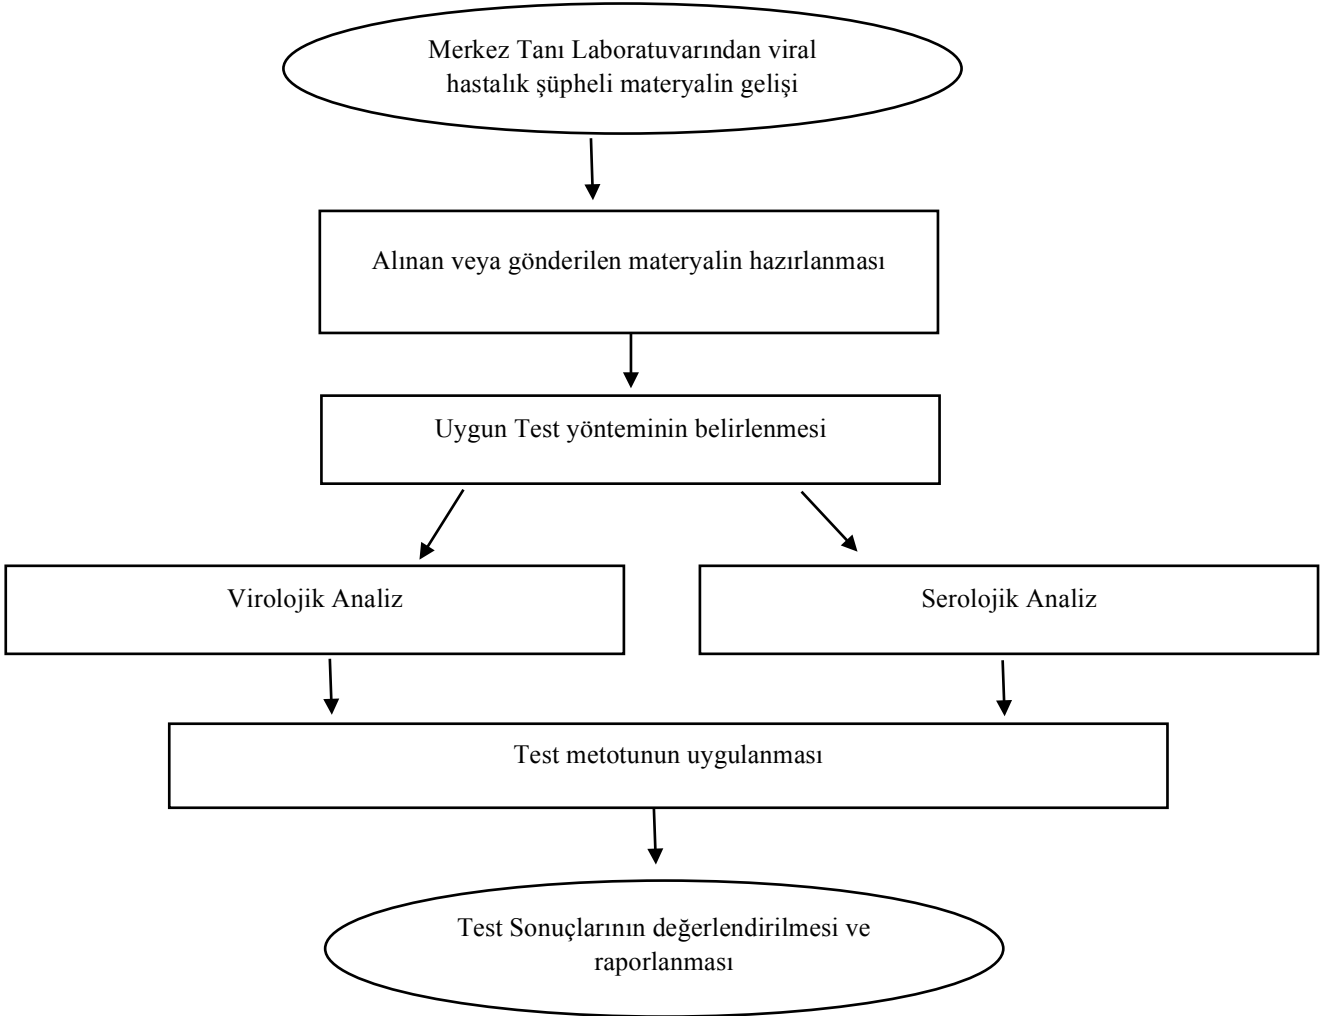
Merkez Tanı Laboratuvarından viral hastalık şüpheli materyalin gelişi

Alınan veya gönderilen materyalin hazırlanması

Uygun Test yönteminin belirlenmesi

Virolojik Analiz

Serolojik Analiz

Test metotunun uygulanması

Test Sonuçlarının değerlendirilmesi ve raporlanması